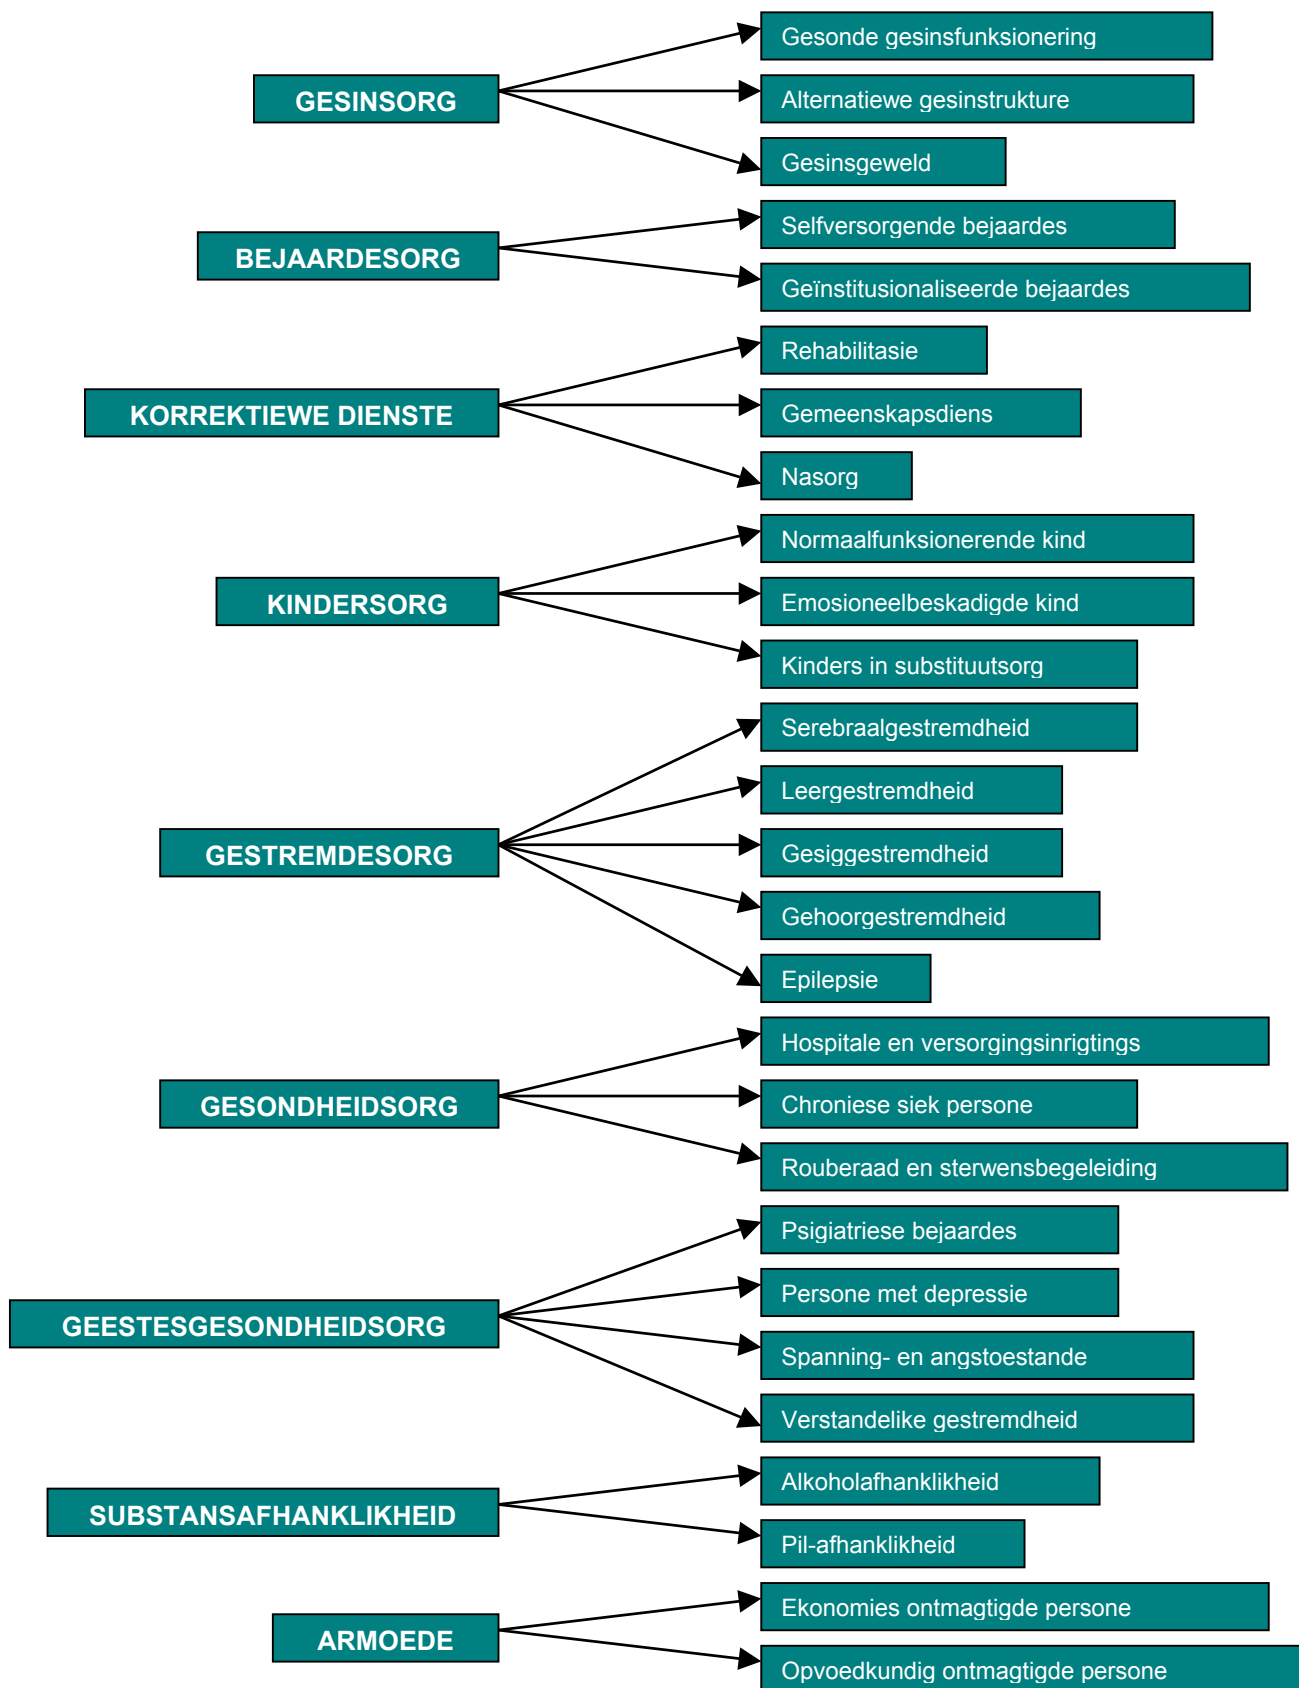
GESINSORG
Gesonde gesinsfunksionering
Alternatiewe gesinstrukture
Gesinsgeweld

BEJAARDESORG
Selfversorgende bejaardes
Geïnstitusionaliseerde bejaardes

KORREKTIEWE DIENSTE
Rehabilitasie
Gemeenskapsdiens
Nasorg

KINDERSORG
Normaalfunksionerende kind
Emosioneelbeskadigde kind
Kinders in substituutsorg

GESTREMDESORG
Serebraalgestremdheid
Leergestremdheid
Gesiggestremdheid
Gehoorgestremdheid
Epilepsie

GESONDHEIDSORG
Hospitale en versorgingsinrigtings
Chroniese siek persone
Rouberaad en sterwensbegeleiding

GEESTESGESONDHEIDSORG
Psigiatriese bejaardes
Persone met depressie
Spanning- en angstoestande
Verstandelike gestremdheid

SUBSTANSAFHANKLIKHEID
Alkoholafhanklikheid
Pil-afhanklikheid

ARMOEDE
Ekonomies ontmagtigde persone
Opvoedkundig ontmagtigde persone